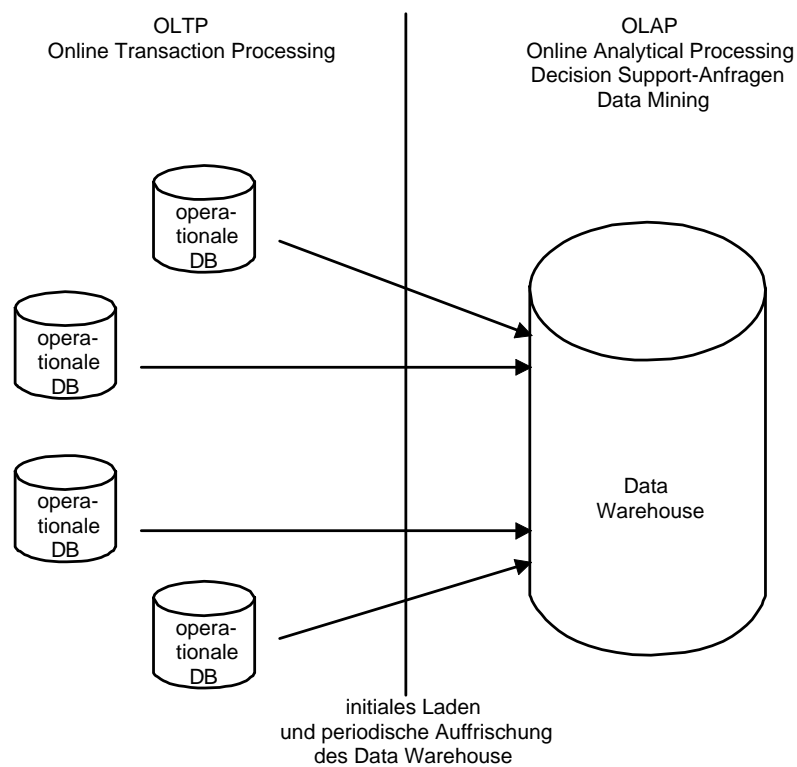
OLTP
Online Transaction Processing

OLAP
Online Analytical Processing
Decision Support-Anfragen
Data Mining

operationale DB

operationale DB

operationale DB

operationale DB

Data Warehouse

initiales Laden
und periodische Auffrischung
des Data Warehouse